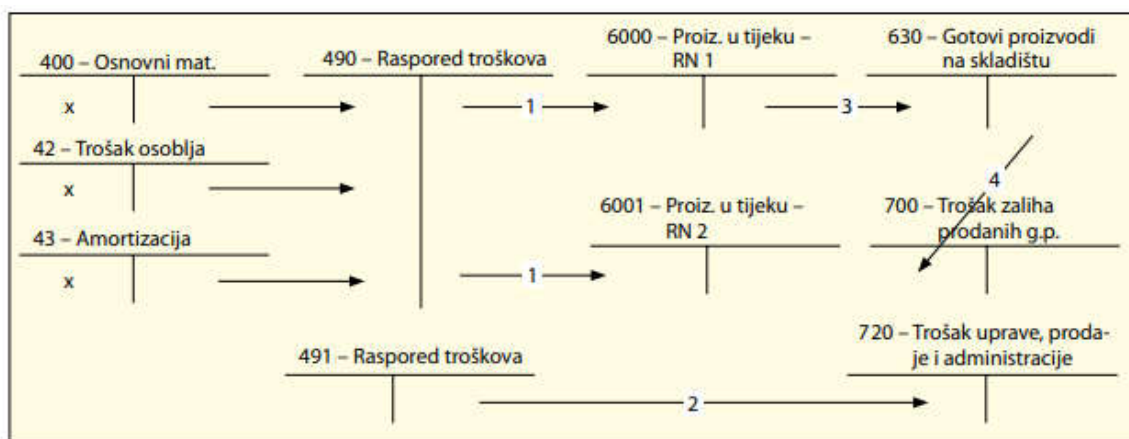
400 – Osnovni mat.

x

42 – Trošak osoblja

x

43 – Amortizacija

x

490 – Raspored troškova

1

1

6000 – Proiz. u tijeku – RN 1

3

6001 – Proiz. u tijeku – RN 2

630 – Gotovi proizvodi na skladištu

4

700 – Trošak zaliha prodanih g.p.

491 – Raspored troškova

2

720 – Trošak uprave, prodaje i administracije